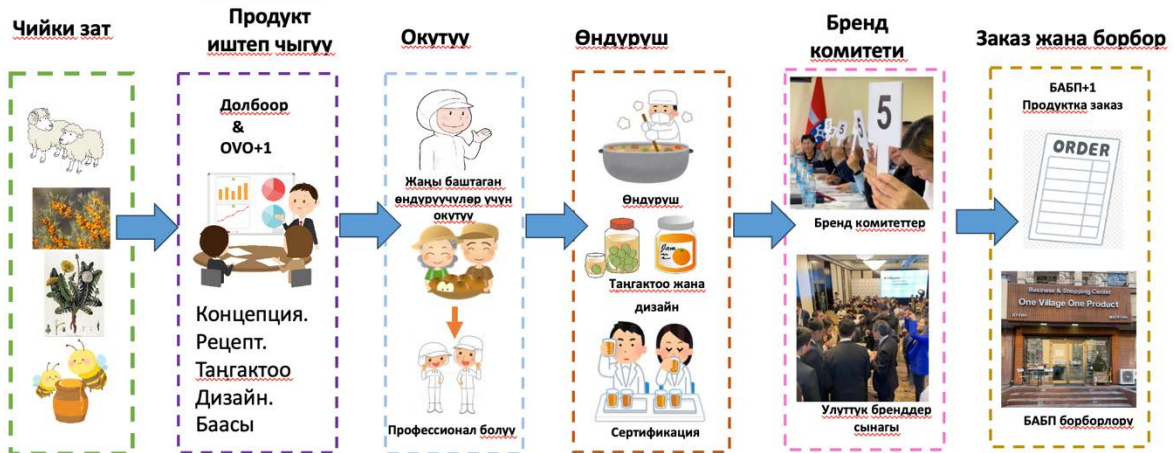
Чийки зат

Продукт иштеп чыгуу

Долбоор & OVO+1

Концепция. Рецепт. Тангактоо Дизайн. Баасы

Окутуу

Жаңы баштаган өндүрүүчүлөр үчүн окутуу

Профессионал болуу

Өндүрүш

Өндүрүш

Jam

Тангактоо жана дизайн

Сертификация

Бренд комитети

5

Бренд комитеттер

Улуттук бренддер сынагы

Заказ жана борбор

БАБП+1 Продуктка заказ

ORDER

Business & Shopping Center
One Village One Product

БАБП борборлору